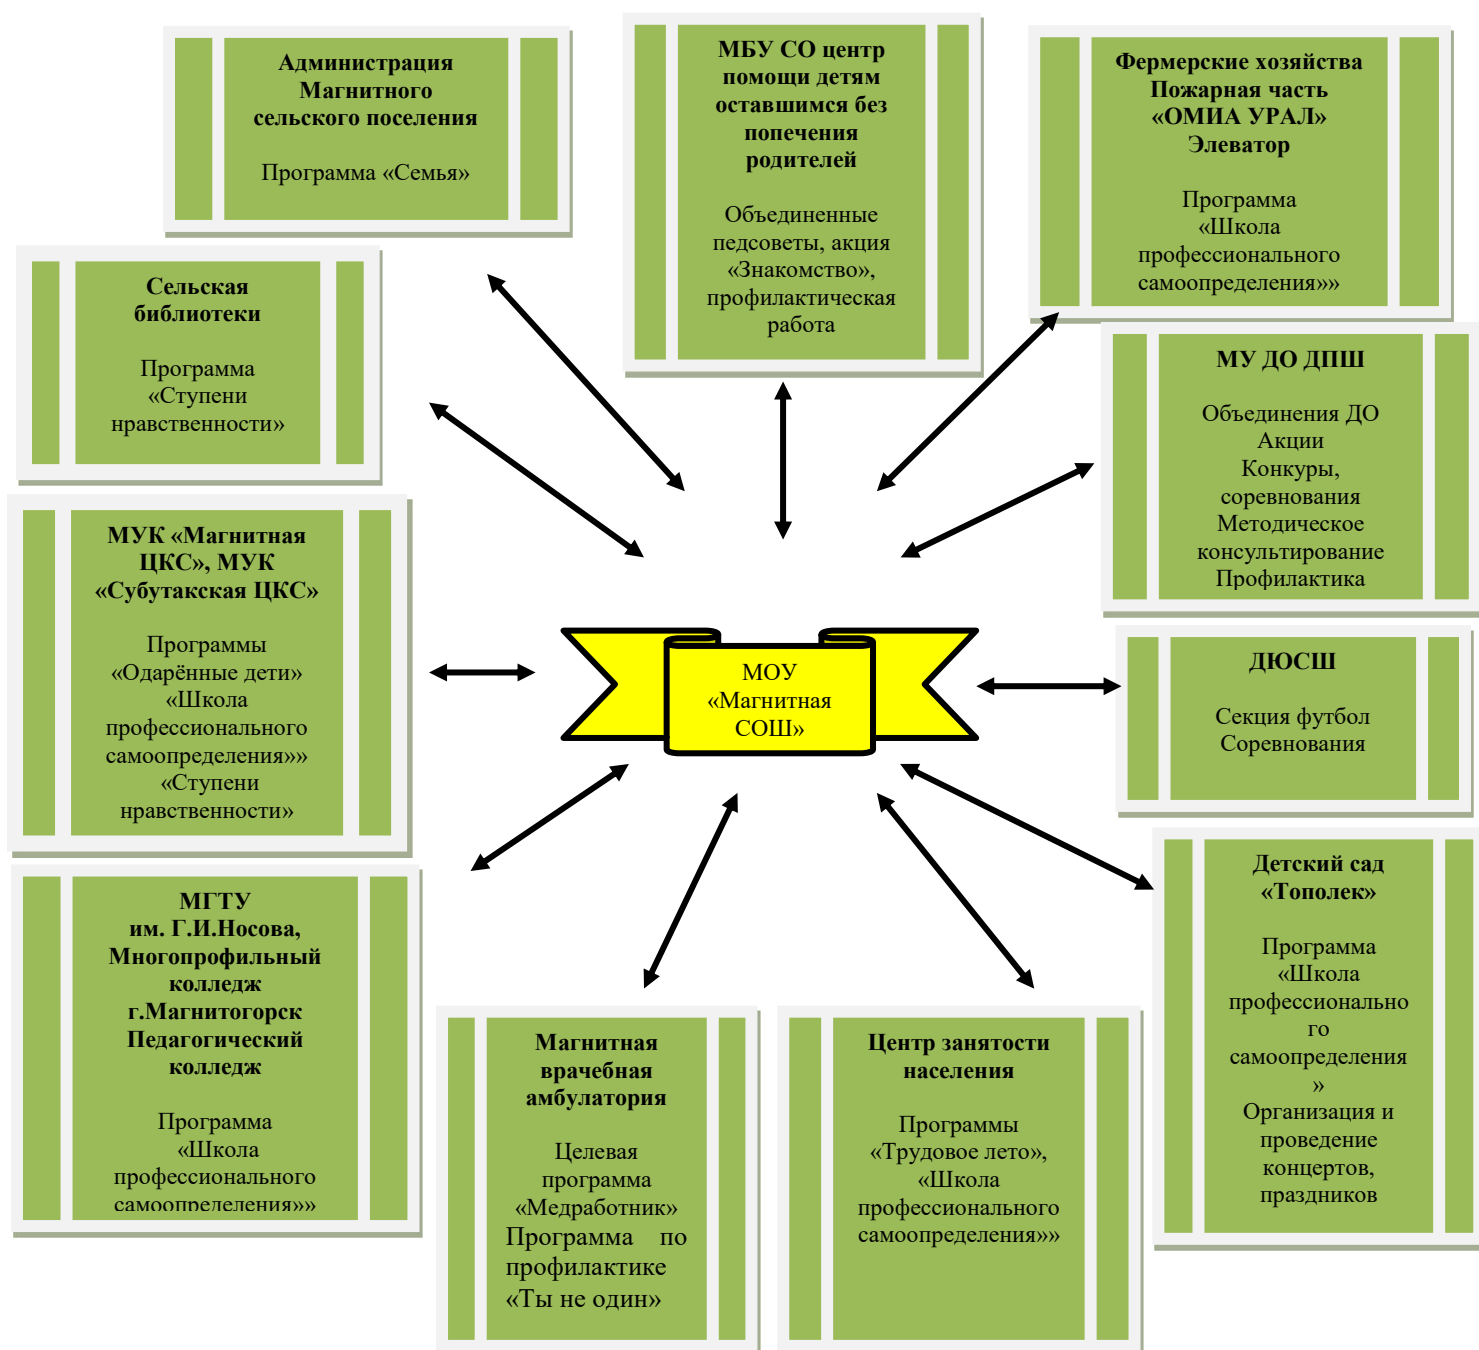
Администрация Магнитного сельского поселения

Программа «Семья»

МБУ СО центр помощи детям оставшимся без попечения родителей

Объединенные педсоветы, акция «Знакомство», профилактическая работа

Фермерские хозяйства Пожарная часть «ОМИА УРАЛ» Элеватор

Программа «Школа профессионального самоопределения»»

Сельская библиотеки

Программа «Ступени нравственности»

МУ ДО ДПШ

Объединения ДО Акции Конкуры, соревнования Методическое консультирование Профилактика

МУК «Магнитная ЦКС», МУК «Субутакская ЦКС»

Программы «Одарённые дети» «Школа профессионального самоопределения»» «Ступени нравственности»

МОУ «Магнитная СОШ»

ДЮСШ

Секция футбол Соревнования

МГТУ им. Г.И.Носова, Многопрофильный колледж г.Магнитогорск Педагогический колледж

Программа «Школа профессионального самоопределения»»

Магнитная врачебная амбулатория

Целевая программа «Медработник» Программа по профилактике «Ты не один»

Центр занятости населения

Программы «Трудовое лето», «Школа профессионального самоопределения»»

Детский сад «Тополек»

Программа «Школа профессионально го самоопределения » Организация и проведение концертов, праздников